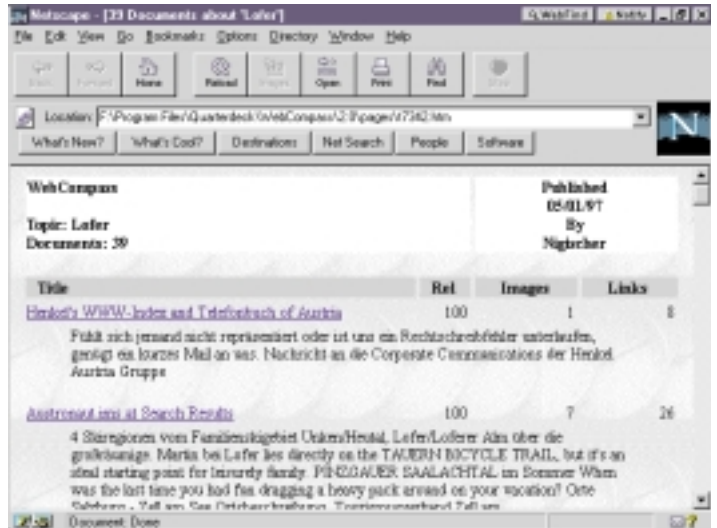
Netscape - [39 Documents about 'Lofer']

File Edit View Go Bookmarks Options Directory Window Help

Back Forward Home Reload Images Open Print Find Stop

Location: F:\Program Files\Quarterdeck\WebCompass\2.0\pages\r7342.htm

What's New? What's Cool? Destinations Net Search People Software

WebCompass

Topic: Lofer
Documents: 39

Published
05/01/97
By
Nigbcher

| Title | Rel | Images | Links |
|---|---|---|---|
| Henkel's WWW-Index and Telefonbuch of Austria | 100 | 1 | 8 |

Fühlt sich jemand nicht repräsentiert oder ist uns ein Rechtschreibfehler unterlaufen, genügt ein kurzes Mail an uns. Nachricht an die Corporate Communications der Henkel Austria Gruppe

| Austronaut.nrai at Search Results | 100 | 7 | 26 |
|---|---|---|---|

4 Skiregionen vom Familienskigebiet Unken/Heutal, Lofer/Loferer Alm über die großräumige. Maria bei Lofer lies directly on the TAUERN BICYCLE TRAIL, but it's an ideal starting point for leisurely family. PINZGAUER SAALACHTAL im Sommer When was the last time you had fun dragging a heavy pack around on your vacation? Orte Salzburg - Zell am See Ortsbeschreibung, Tourismusverband Zell am

Document: Done